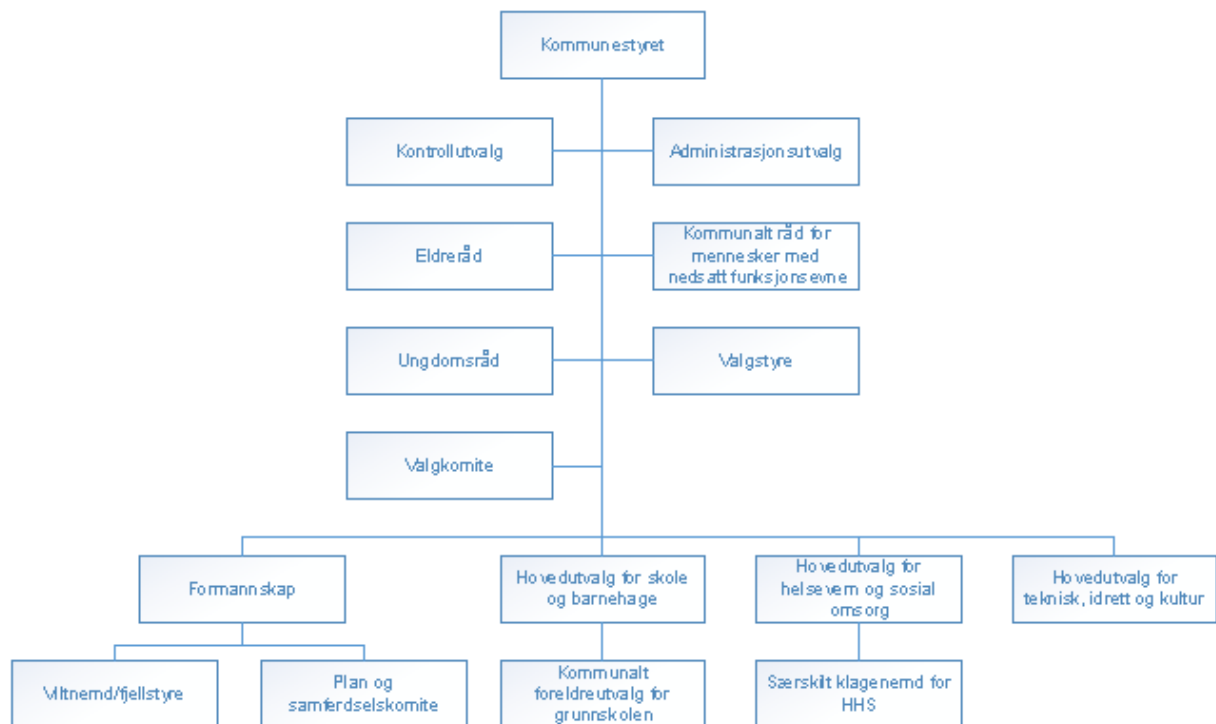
Kommunestyret

Kontrollutvalg

Administrasjonsutvalg

Eldreråd

Kommunalt råd for mennesker med nedsatt funksjonsevne

Ungdomsråd

Valgstyre

Valgkomite

Formannskap

Hovedutvalg for skole og barnehage

Hovedutvalg for helsevern og sosial omsorg

Hovedutvalg for teknisk, idrett og kultur

Viltnemd/fjellstyre

Plan og samferdselskomite

Kommunalt foreldreutvalg for grunnskolen

Særskilt klagenemd for HHS